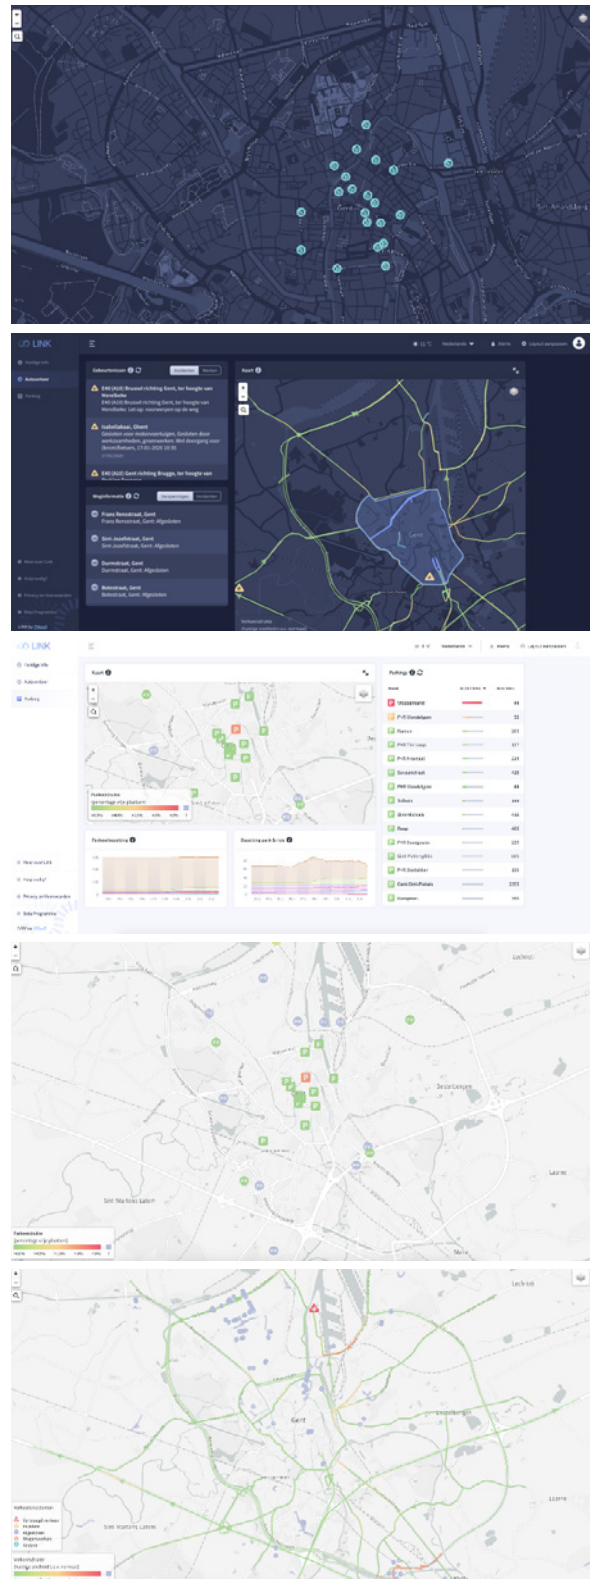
Gent

Sint-Amandsberg

LINK

Nuttige info

Gebeurtenissen

Parking

Gebeurtenissen

Incidenten

Werken

E40 (A10) Brussel richting Gent, ter hoogte van Wetteren

E40 (A10) Brussel richting Gent, ter hoogte van Wondelgem: Let op: voorwerpen op de weg

Isabellakaai, Gent

Gesloten voor Wegverkeer

E40 (A10) Gent richting Brugge, ter hoogte van

Weginformatie

Frans Rensstraat, Gent

Frans Rensstraat, Gent: Afgesloten

Sint-Jozefstraat, Gent

Sint-Jozefstraat, Gent: Afgesloten

Dorrestraat, Gent

Dorrestraat, Gent: Afgesloten

Botestraat, Gent

Botestraat, Gent: Afgesloten

Kaart

Gent

Verkeersdrukte

LINK

Nuttige info

Gebeurtenissen

Parking

Kaart

Parkings

Vrijdagmarkt

P+R Oostakker

Ramen

Parkeerbezetting

Bezetting per 5 min

Parkeerdruk

(percentage vrije plaatsen)

Sint-Martens-Latem

Destelbergen

Lochristi

Lochristi

Gent

Destelbergen

Sint-Martens-Latem

Lovendegem

Verkeersdrukte